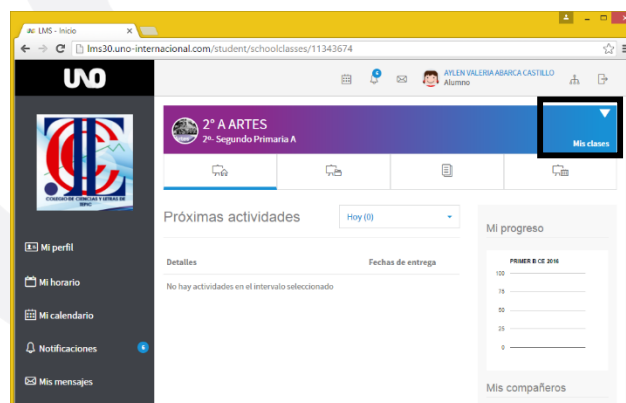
LMS - Inicio

lms30.uno-internacional.com/student/schoolclasses/11343674

UNO

AYLEN VALERIA ABARCA CASTILLO
Alumno

COLEGIO DE CIENCIAS Y LETRAS DE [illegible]

2° A ARTES
2º- Segundo Primaria A

Mis clases

Próximas actividades

Hoy (0)

Detalles

Fechas de entrega

No hay actividades en el intervalo seleccionado

Mi progreso

PRIMER B CE 2016

100
75
50
25
0

Mis compañeros

Mi perfil

Mi horario

Mi calendario

Notificaciones

Mis mensajes